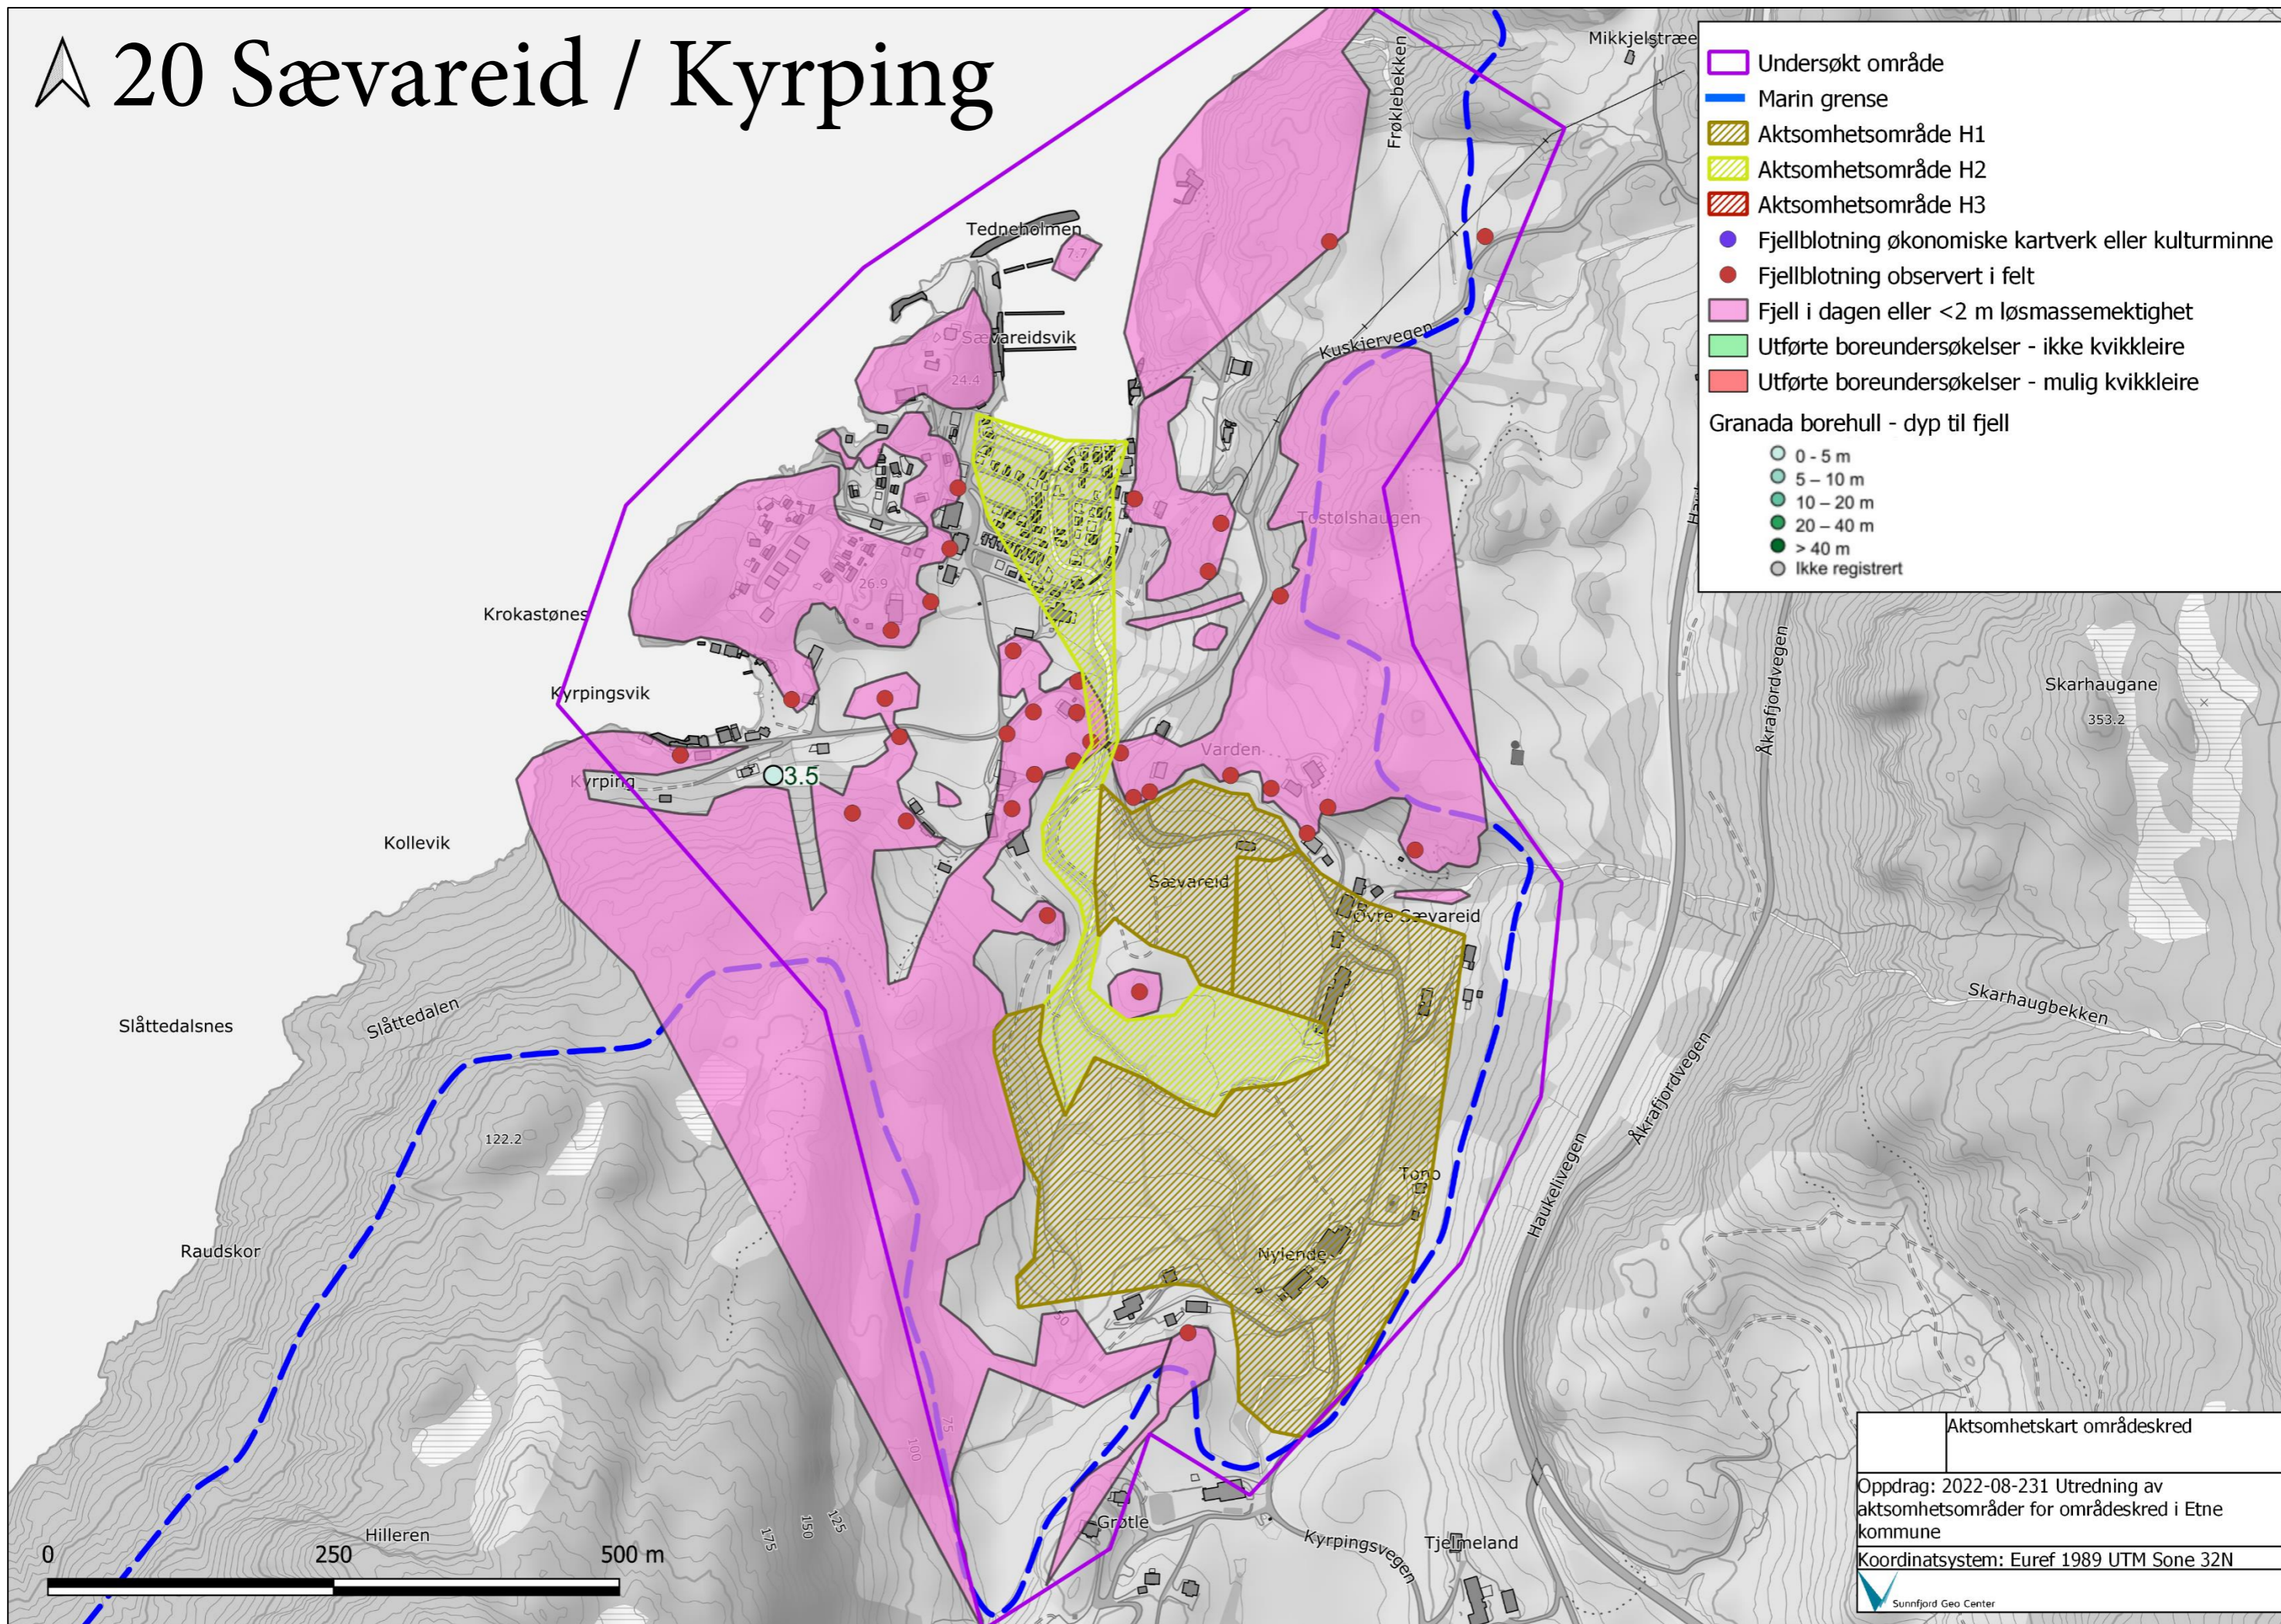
20 Sævareid / Kyrping

Undersøkt område
Marin grense
Aktsomhetsområde H1
Aktsomhetsområde H2
Aktsomhetsområde H3
Fjellblotning økonomiske kartverk eller kulturminne
Fjellblotning observert i felt
Fjell i dagen eller <2 m løsmassemektighet
Utførte boreundersøkelser - ikke kvikkleire
Utførte boreundersøkelser - mulig kvikkleire
Granada borehull - dyp til fjell
0 - 5 m
5 – 10 m
10 – 20 m
20 – 40 m
> 40 m
Ikke registrert

Mikkjelstræe
Frøklebekken
Tedneholmen
7.7
Sævareidsvik
24.4
Kuskjervegen
Tostølshaugen
26.9
Krokastønes
Kyrpingsvik
Kyrping
3.5
Varden
Kollevik
Sævareid
Øvre Sævareid
Skarhaugane
353.2
Åkrafjordvegen
Skarhaugbekken
Slåttedalsnes
Slåttedalen
122.2
Tono
Nylende
Haukelivegen
Åkrafjordvegen
Raudskor
Hilleren
75
100
125
150
175
Grøtle
Kyrpingsvegen
Tjelmeland

0
250
500 m

Aktsomhetskart områdeskred
Oppdrag: 2022-08-231 Utredning av aktsomhetsområder for områdeskred i Etne kommune
Koordinatsystem: Euref 1989 UTM Sone 32N
Sunnfjord Geo Center